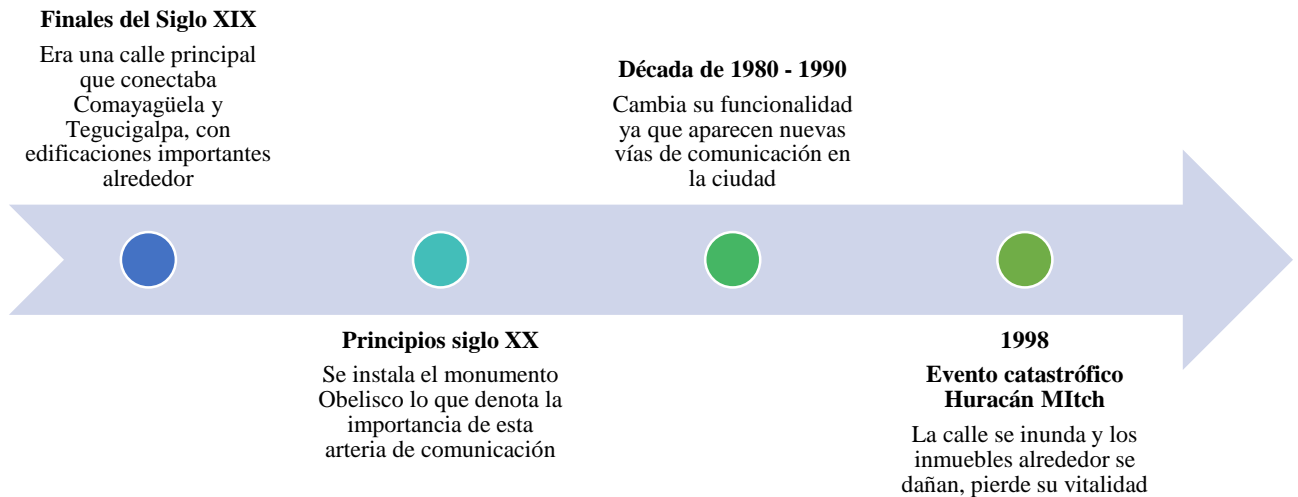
**Finales del Siglo XIX**

Era una calle principal que conectaba Comayagüela y Tegucigalpa, con edificaciones importantes alrededor

**Principios siglo XX**

Se instala el monumento Obelisco lo que denota la importancia de esta arteria de comunicación

**Década de 1980 - 1990**

Cambia su funcionalidad ya que aparecen nuevas vías de comunicación en la ciudad

**1998**

**Evento catastrófico Huracán MItch**

La calle se inunda y los inmuebles alrededor se dañan, pierde su vitalidad